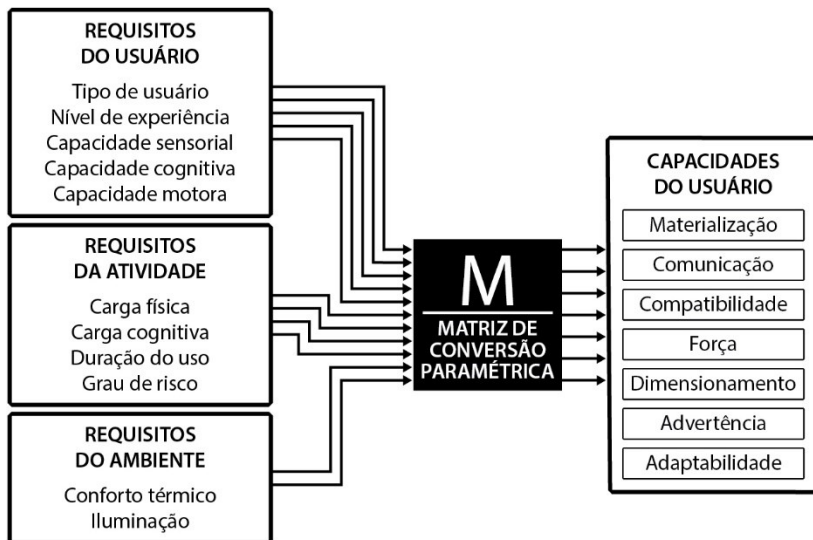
REQUISITOS
DO USUÁRIO

Tipo de usuário
Nível de experiência
Capacidade sensorial
Capacidade cognitiva
Capacidade motora

REQUISITOS
DA ATIVIDADE

Carga física
Carga cognitiva
Duração do uso
Grau de risco

REQUISITOS
DO AMBIENTE

Conforto térmico
Iluminação

M

MATRIZ DE
CONVERSÃO
PARAMÉTRICA

CAPACIDADES
DO USUÁRIO

Materialização
Comunicação
Compatibilidade
Força
Dimensionamento
Advertência
Adaptabilidade